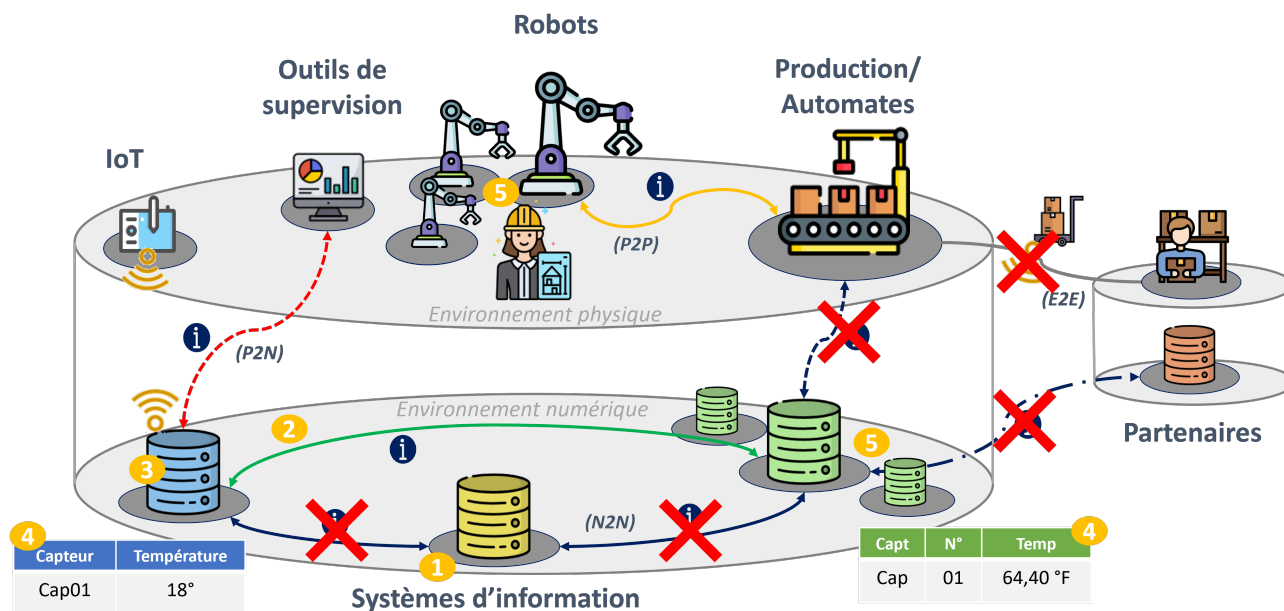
Robots

Outils de supervision

Production/ Automates

IoT

5

(P2P)

Environnement physique

(E2E)

(P2N)

Environnement numérique

2

3

5

Partenaires

(N2N)

4

| Capteur | Température |
|---|---|
| Cap01 | 18° |

1

Systèmes d'information

4

| Capt | N° | Temp |
|---|---|---|
| Cap | 01 | 64,40 °F |